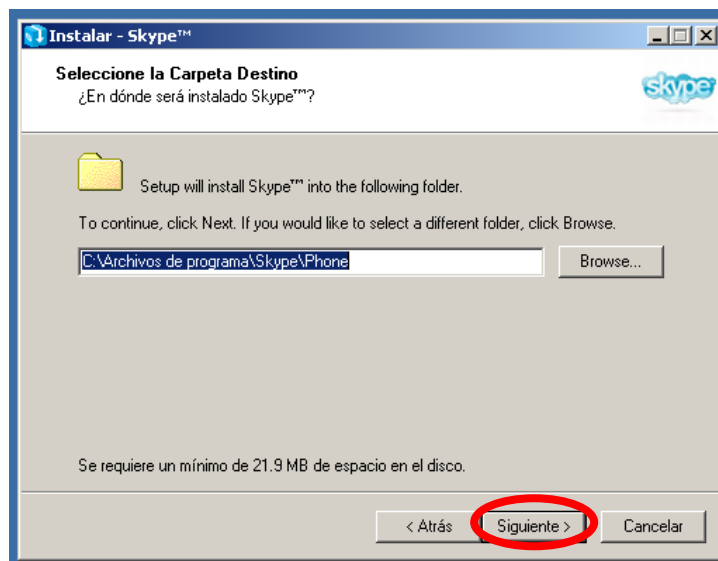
Instalar - Skype™

Seleccione la Carpeta Destino
¿En dónde será instalado Skype™?

skype

Setup will install Skype™ into the following folder.

To continue, click Next. If you would like to select a different folder, click Browse.

C:\Archivos de programa\Skype\Phone

Browse...

Se requiere un mínimo de 21.9 MB de espacio en el disco.

< Atrás

Siguiente >

Cancelar